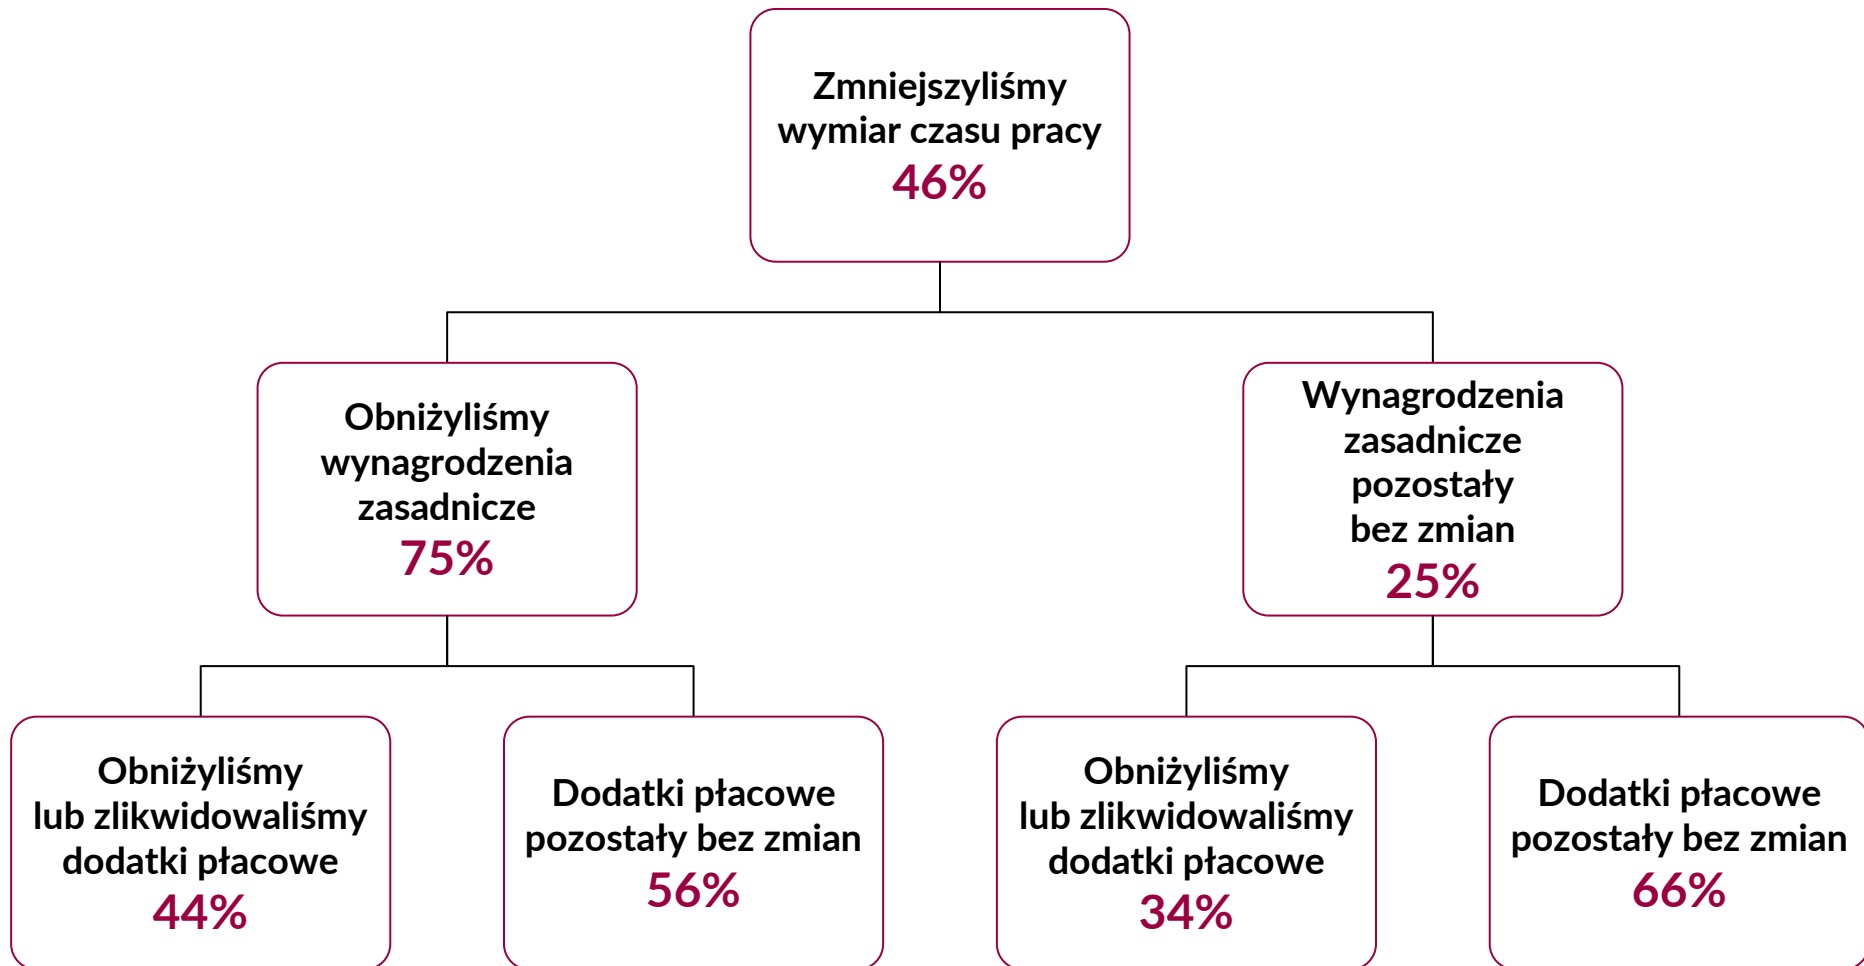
Zmniejszyliśmy wymiar czasu pracy
46%

Obniżyliśmy wynagrodzenia zasadnicze
75%

Wynagrodzenia zasadnicze pozostały bez zmian
25%

Obniżyliśmy lub zlikwidowaliśmy dodatki płacowe
44%

Dodatki płacowe pozostały bez zmian
56%

Obniżyliśmy lub zlikwidowaliśmy dodatki płacowe
34%

Dodatki płacowe pozostały bez zmian
66%